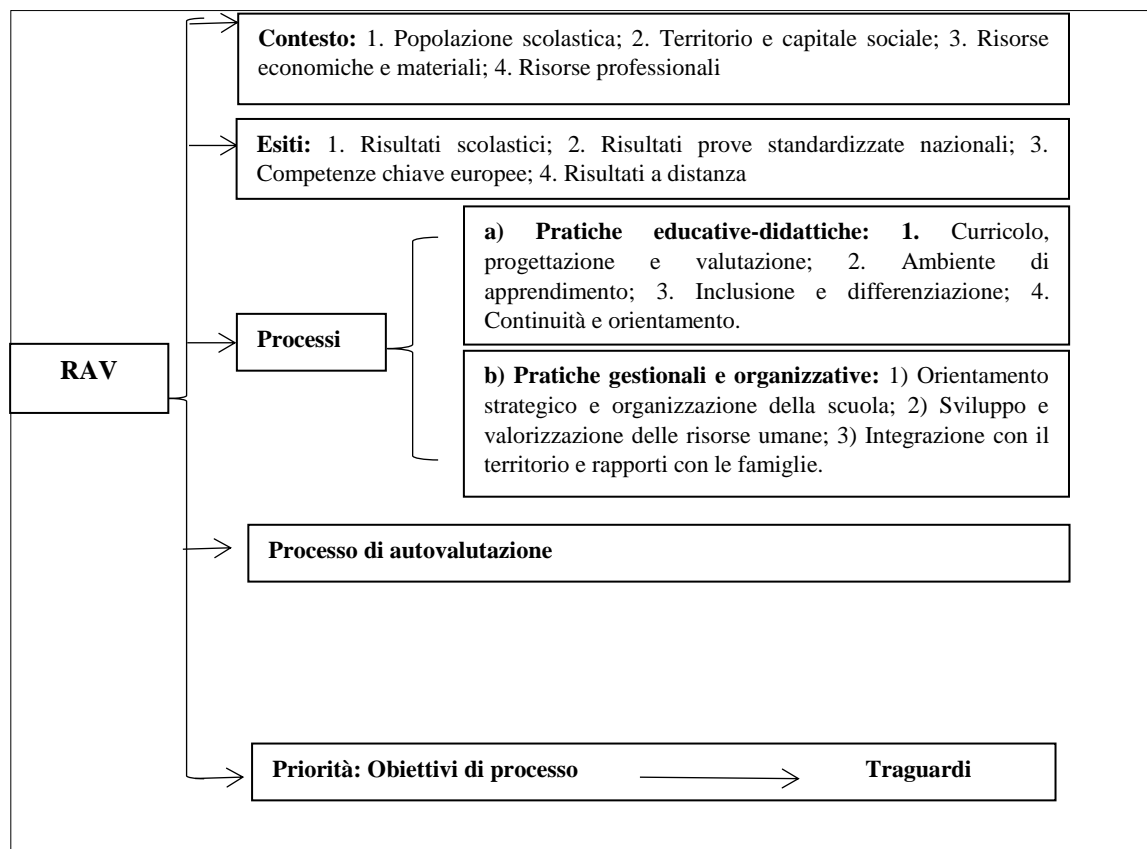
RAV

Contesto: 1. Popolazione scolastica; 2. Territorio e capitale sociale; 3. Risorse economiche e materiali; 4. Risorse professionali

Esiti: 1. Risultati scolastici; 2. Risultati prove standardizzate nazionali; 3. Competenze chiave europee; 4. Risultati a distanza

Processi

a) Pratiche educative-didattiche: 1. Curricolo, progettazione e valutazione; 2. Ambiente di apprendimento; 3. Inclusione e differenziazione; 4. Continuità e orientamento.

b) Pratiche gestionali e organizzative: 1) Orientamento strategico e organizzazione della scuola; 2) Sviluppo e valorizzazione delle risorse umane; 3) Integrazione con il territorio e rapporti con le famiglie.

Processo di autovalutazione

Priorità: Obiettivi di processo Traguardi